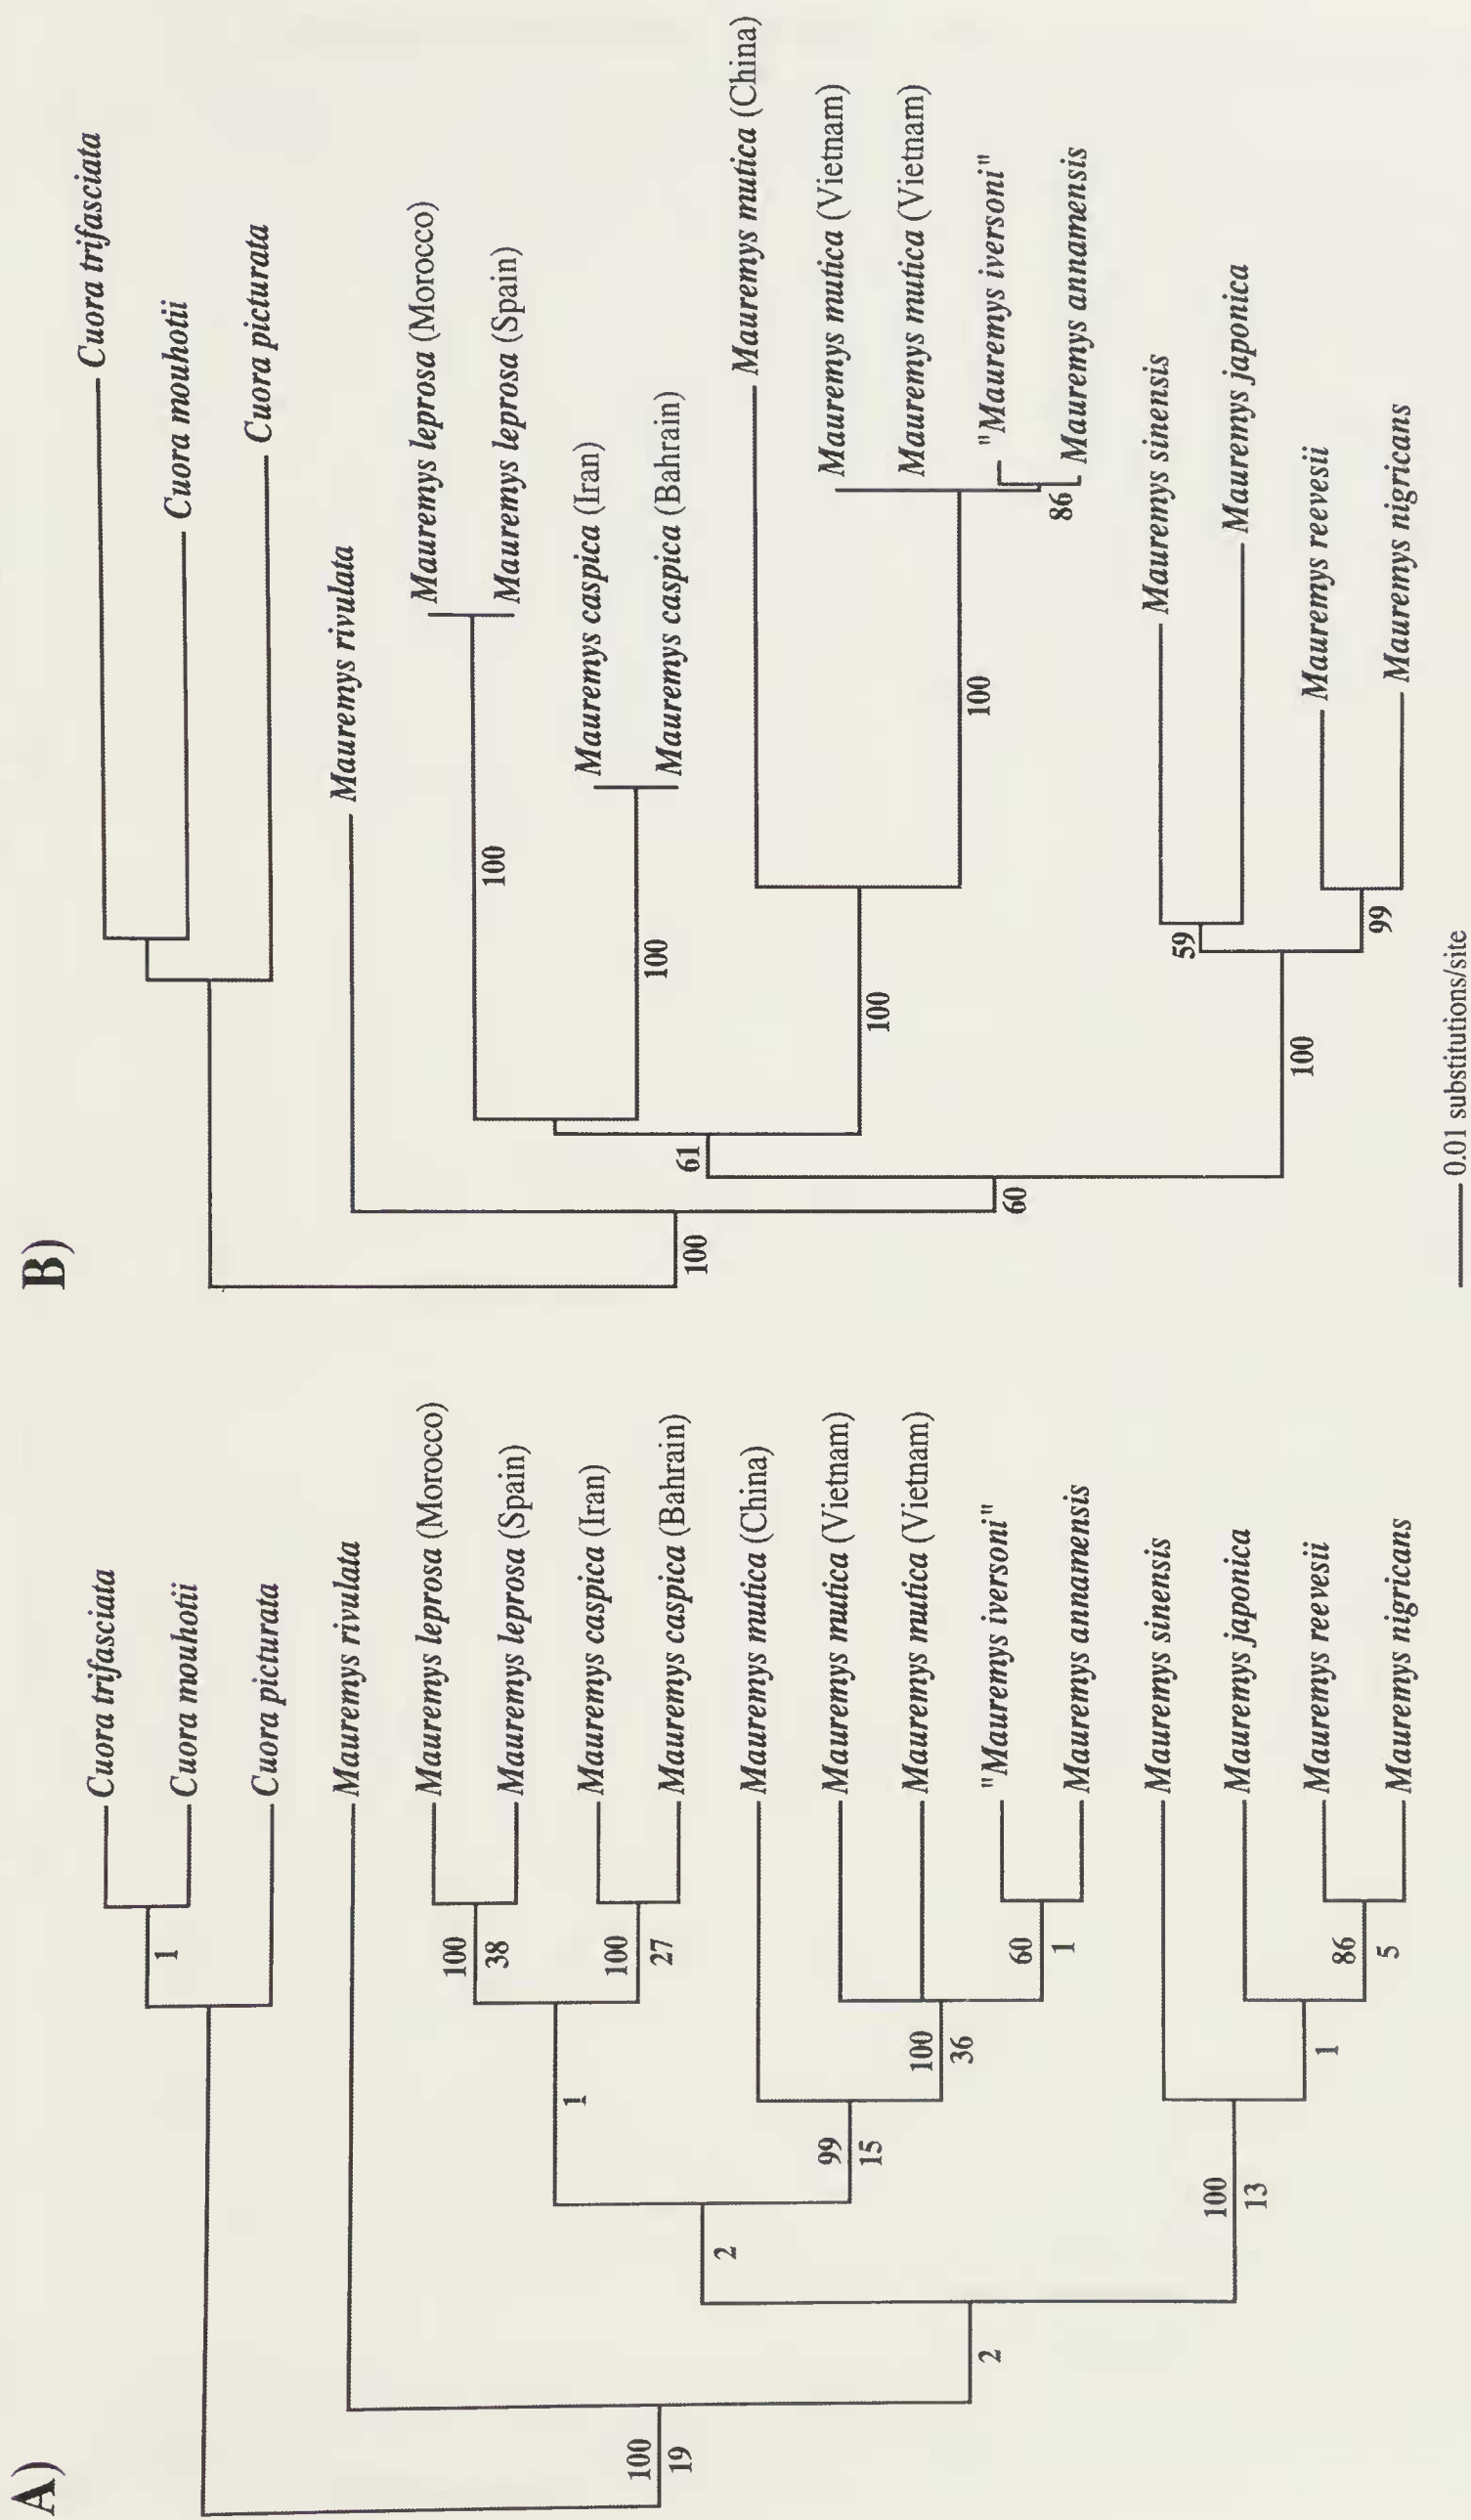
A)

Cuora trifasciata
Cuora mouhotii
Cuora picturata
Mauremys rivulata
Mauremys leprosa (Morocco)
Mauremys leprosa (Spain)
Mauremys caspica (Iran)
Mauremys caspica (Bahrain)
Mauremys mutica (China)
Mauremys mutica (Vietnam)
Mauremys mutica (Vietnam)
"Mauremys iversoni"
Mauremys annamensis
Mauremys sinensis
Mauremys japonica
Mauremys reevesii
Mauremys nigricans

1
100
38
100
27
60
1
100
36
1
99
15
86
5
1
100
13
2
2
100
19

B)

Cuora trifasciata
Cuora mouhotii
Cuora picturata
Mauremys rivulata
Mauremys leprosa (Morocco)
Mauremys leprosa (Spain)
Mauremys caspica (Iran)
Mauremys caspica (Bahrain)
Mauremys mutica (China)
Mauremys mutica (Vietnam)
Mauremys mutica (Vietnam)
"Mauremys iversoni"
Mauremys annamensis
Mauremys sinensis
Mauremys japonica
Mauremys reevesii
Mauremys nigricans

86
100
100
100
100
61
59
99
100
60
100

0.01 substitutions/site